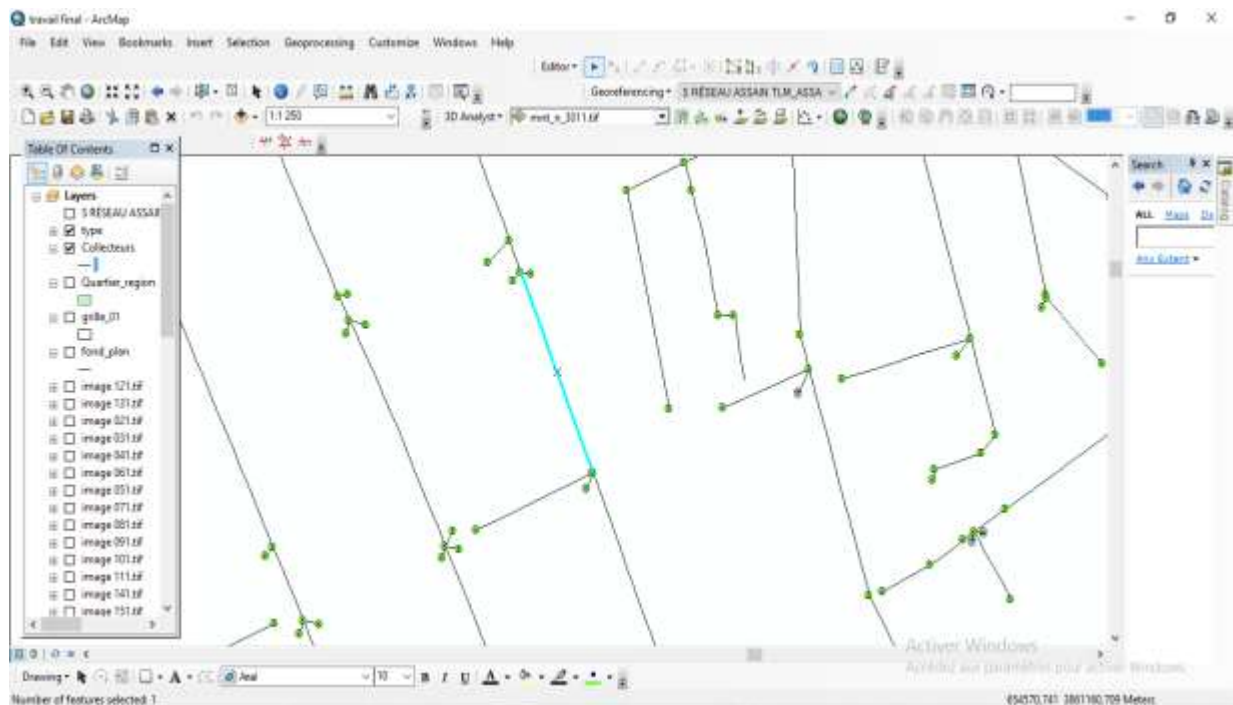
travail final - ArcMap

File Edit View Bookmarks Insert Selection Geoprocessing Customize Windows Help

Editor▾

Georeferencing▾ S RÉSEAU ASSAIN TLM_ASSA▾

1:1 250

3D Analyst▾ mnt_n_3011.tif

Table Of Contents

Layers
S RÉSEAU ASSAI
type
Collecteurs
Quartier_region
grille_01
fond_plan
image 121.tif
image 131.tif
image 021.tif
image 031.tif
image 041.tif
image 061.tif
image 051.tif
image 071.tif
image 081.tif
image 091.tif
image 101.tif
image 111.tif
image 141.tif
image 151.tif

Search
ALL Maps Da
Any Extent▾

Catalog

Activer Windows
Accédez aux paramètres pour activer Windows.

Drawing▾ Arial 10 B I U A

Number of features selected: 1

654570.741 3861160.709 Meters